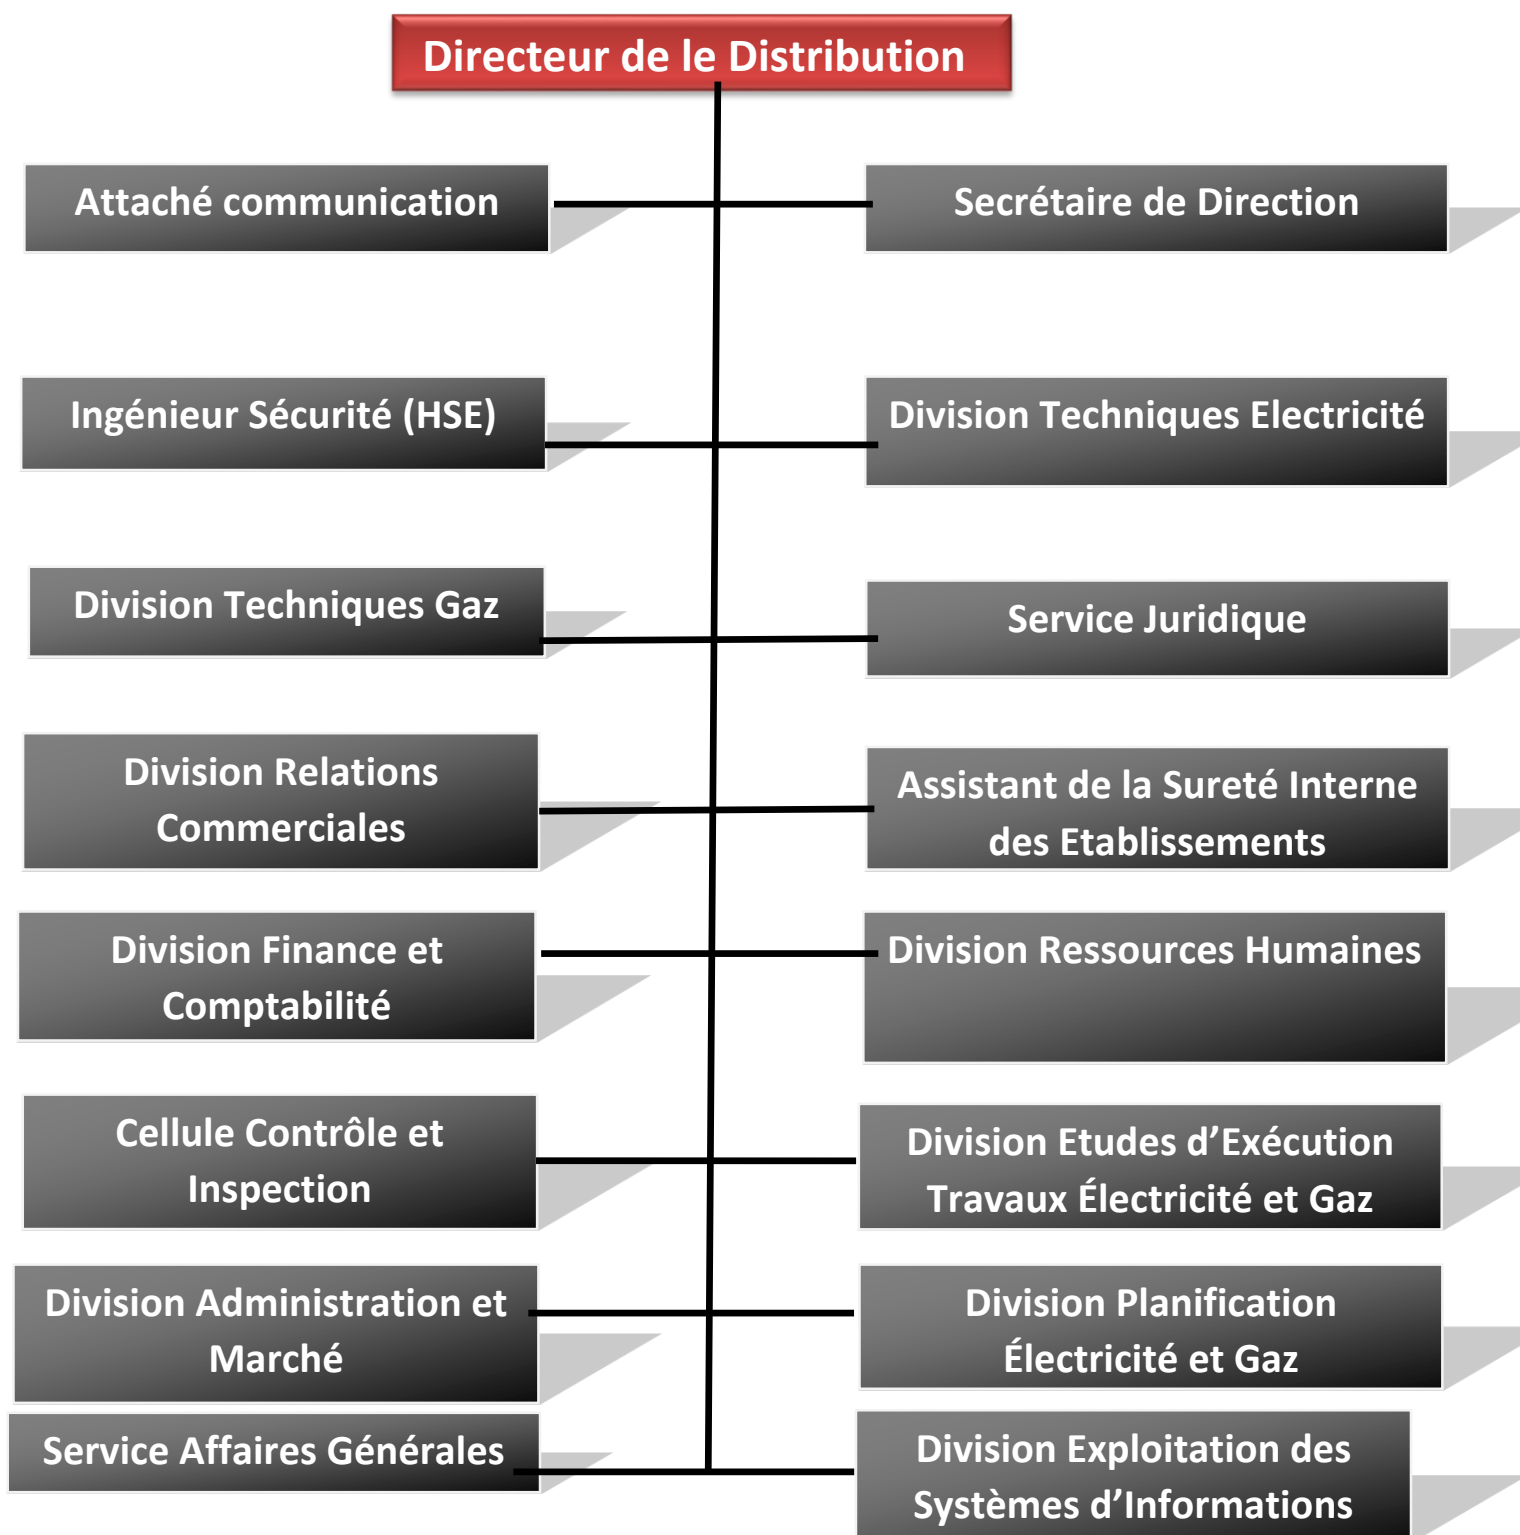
Directeur de le Distribution

Attaché communication

Secrétaire de Direction

Ingénieur Sécurité (HSE)

Division Techniques Electricité

Division Techniques Gaz

Service Juridique

Division Relations Commerciales

Assistant de la Sureté Interne des Etablissements

Division Finance et Comptabilité

Division Ressources Humaines

Cellule Contrôle et Inspection

Division Etudes d'Exécution Travaux Électricité et Gaz

Division Administration et Marché

Division Planification Électricité et Gaz

Service Affaires Générales

Division Exploitation des Systèmes d'Informations